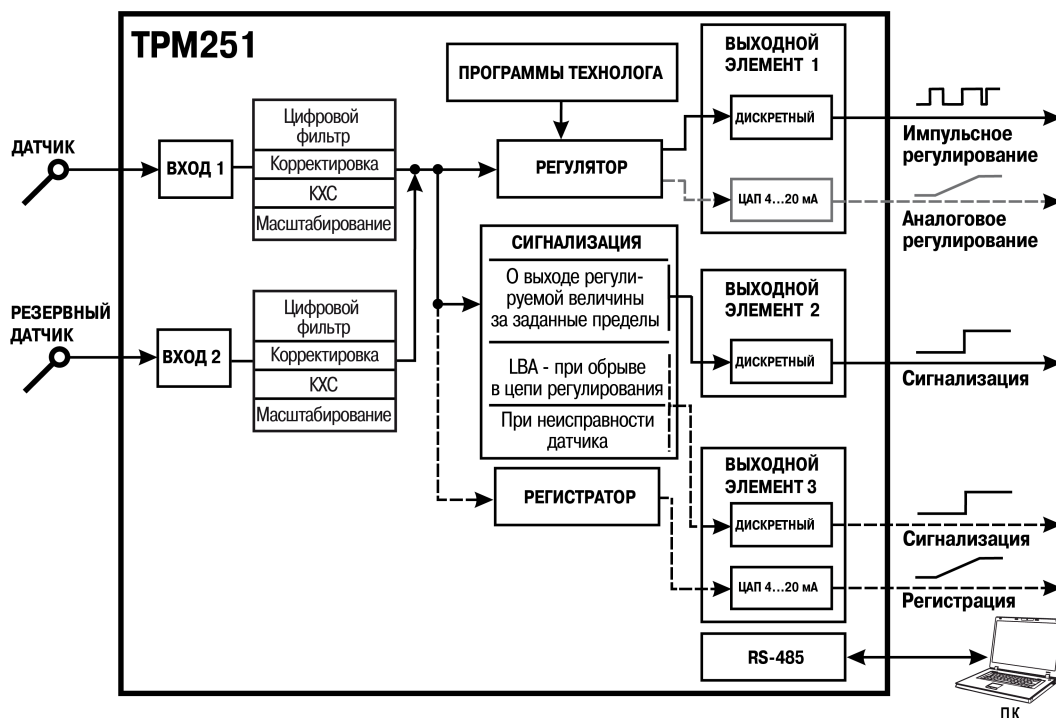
ТРМ251

ДАТЧИК

ВХОД 1

Цифровой фильтр
Корректировка
КХС
Масштабирование

РЕЗЕРВНЫЙ ДАТЧИК

ВХОД 2

Цифровой фильтр
Корректировка
КХС
Масштабирование

ПРОГРАММЫ ТЕХНОЛОГА

РЕГУЛЯТОР

СИГНАЛИЗАЦИЯ
О выходе регулируемой величины за заданные пределы
LBA - при обрыве в цепи регулирования
При неисправности датчика

РЕГИСТРАТОР

ВЫХОДНОЙ ЭЛЕМЕНТ 1
ДИСКРЕТНЫЙ
ЦАП 4…20 мА

ВЫХОДНОЙ ЭЛЕМЕНТ 2
ДИСКРЕТНЫЙ

ВЫХОДНОЙ ЭЛЕМЕНТ 3
ДИСКРЕТНЫЙ
ЦАП 4…20 мА

RS-485

Импульсное регулирование
Аналоговое регулирование
Сигнализация
Сигнализация
Регистрация
ПК